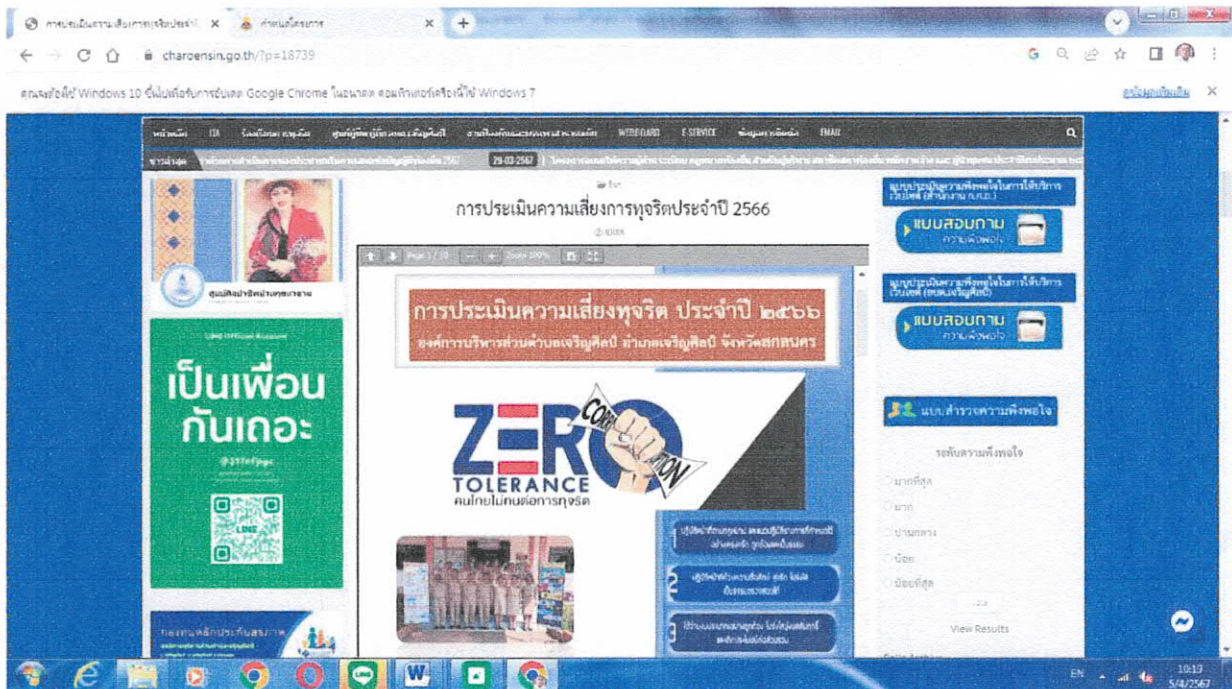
การประเมินความเสี่ยงการทุจริตประจำ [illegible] ×
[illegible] ×
+
charoensin.go.th/?p=18739

คุณจะยังได้รับ Windows 10 ขึ้นไปเพื่อรับการอัปเดต Google Chrome ในอนาคต คอมพิวเตอร์เครื่องนี้ใช้ Windows 7

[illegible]

หน้าหลัก ITA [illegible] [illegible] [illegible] WEBBOARD E-SERVICE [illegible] EMAIL

ข่าวล่าสุด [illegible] 29-03-2567 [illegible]

ศูนย์ศิลปาชีพบ้านกุดนาขาม

LINE Official Account
เป็นเพื่อน กันเถอะ
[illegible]

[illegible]

การประเมินความเสี่ยงการทุจริตประจำปี 2566

Page 1 / 10 Zoom 100%

การประเมินความเสี่ยงทุจริต ประจำปี ๒๕๖๖
องค์การบริหารส่วนตำบลเจริญศิลป์ อำเภอเจริญศิลป์ จังหวัดสกลนคร

ZERO TOLERANCE
CORRUPTION
คนไทยไม่ทนต่อการทุจริต

1 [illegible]
2 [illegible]
3 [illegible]

แบบประเมินความพึงพอใจในการให้บริการ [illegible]
แบบสอบถาม ความพึงพอใจ

แบบประเมินความพึงพอใจในการให้บริการ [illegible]
แบบสอบถาม ความพึงพอใจ

แบบสำรวจความพึงพอใจ

ระดับความพึงพอใจ
มากที่สุด
มาก
ปานกลาง
น้อย
น้อยที่สุด
View Results

EN 10:19 5/4/2567